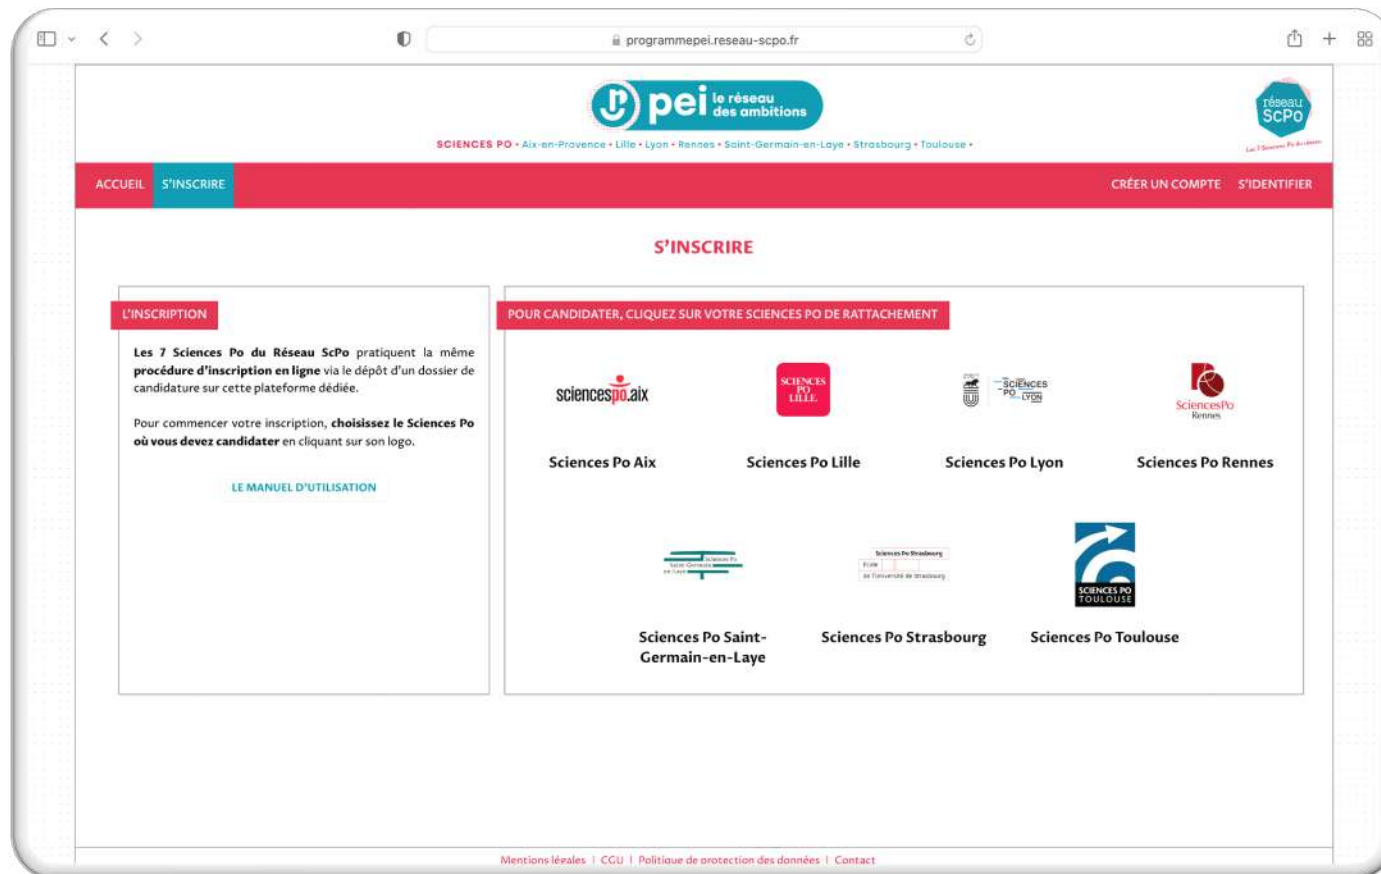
programmepei.reseau-scpo.fr

pei le réseau des ambitions

SCIENCES PO • Aix-en-Provence • Lille • Lyon • Rennes • Saint-Germain-en-Laye • Strasbourg • Toulouse •

réseau ScPo

ACCUEIL S'INSCRIRE CRÉER UN COMPTE S'IDENTIFIER

S'INSCRIRE

L'INSCRIPTION

Les 7 Sciences Po du Réseau ScPo pratiquent la même procédure d'inscription en ligne via le dépôt d'un dossier de candidature sur cette plateforme dédiée.

Pour commencer votre inscription, choisissez le Sciences Po où vous devez candidater en cliquant sur son logo.

LE MANUEL D'UTILISATION

POUR CANDIDATER, CLIQUEZ SUR VOTRE SCIENCES PO DE RATTACHEMENT

sciencespo.aix
Sciences Po Aix

SCIENCES PO LILLE
Sciences Po Lille

SCIENCES PO LYON
Sciences Po Lyon

SciencesPo Rennes
Sciences Po Rennes

Sciences Po Saint-Germain-en-Laye
Sciences Po Saint-Germain-en-Laye

Sciences Po Strasbourg
Sciences Po Strasbourg

SCIENCES PO TOULOUSE
Sciences Po Toulouse

Mentions légales | CGU | Politique de protection des données | Contact